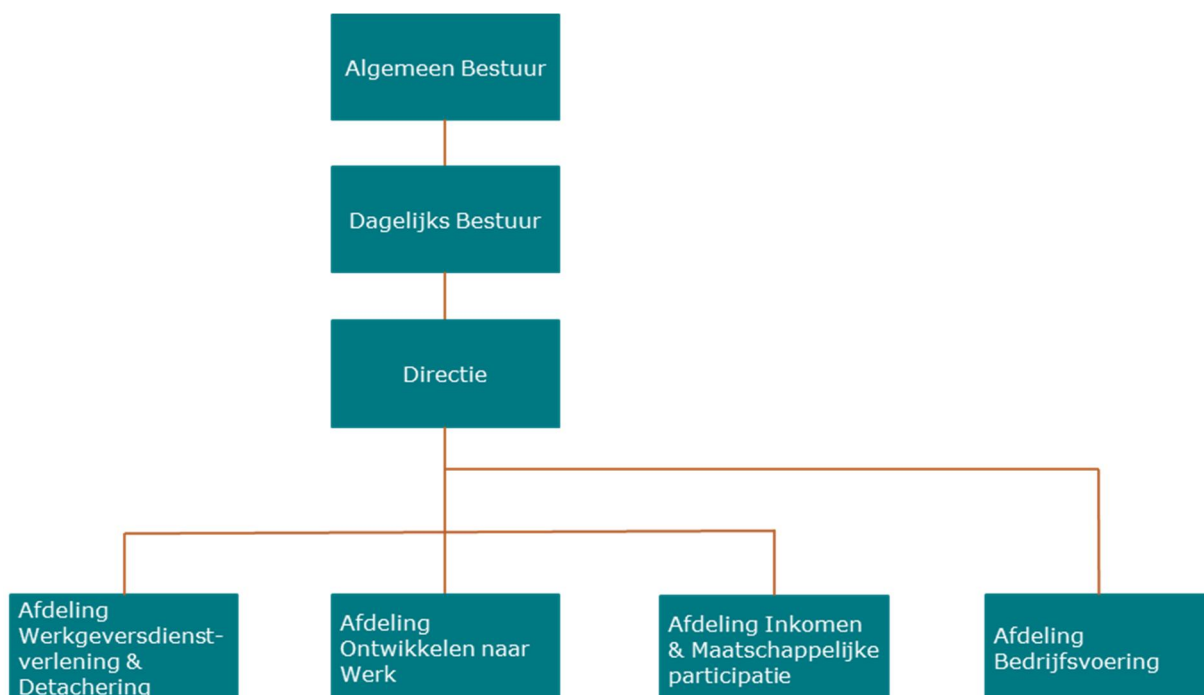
Algemeen Bestuur

Dagelijks Bestuur

Directie

Afdeling Werkgeversdienstverlening & Detachering

Afdeling Ontwikkelen naar Werk

Afdeling Inkomen & Maatschappelijke participatie

Afdeling Bedrijfsvoering